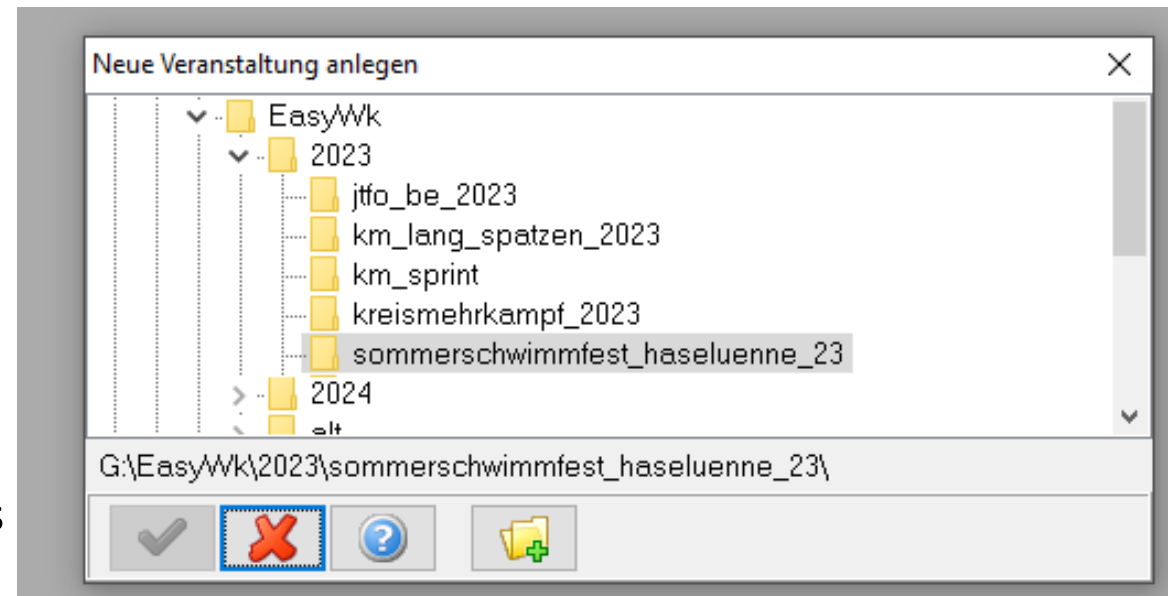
Neue Veranstaltung anlegen

×

EasyWk

2023

jtfo_be_2023

km_lang_spatzen_2023

km_sprint

kreismehrkampf_2023

sommerschwimmfest_haseluenne_23

2024

alt

G:\EasyWk\2023\sommerschwimmfest_haseluenne_23\